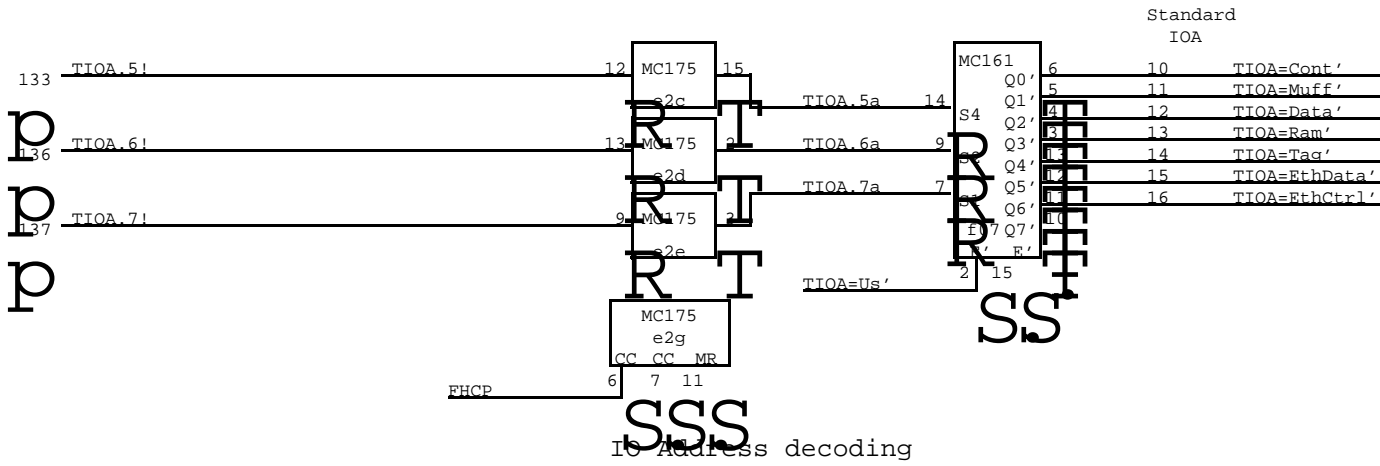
Standard
IOA

133 TIOA.5!
12 MC175 15
e2c
R T
TIOA.5a 14
MC161
S4
Q0' 6
Q1' 5
Q2' 4
Q3' 3
Q4' 13
Q5' 12
Q6' 11
Q7' 10
f07
E' E'
2 15

10 TIOA=Cont'
11 TIOA=Muff'
12 TIOA=Data'
13 TIOA=Ram'
14 TIOA=Tag'
15 TIOA=EthData'
16 TIOA=EthCtrl'

p
136 TIOA.6!
13 MC175 2
e2d
R T
TIOA.6a 9
S2

p
137 TIOA.7!
9 MC175 3
e2e
R T
TIOA.7a 7
S1

p
R T
TIOA=Us'

SS

MC175
e2g
CC CC MR
6 7 11
FHCP

SSS
IO Address decoding